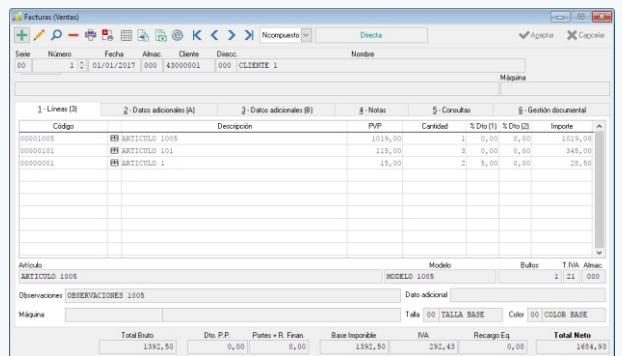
Facturas (Ventas)

Ncompuesto Directa Aceptar Cancelar

Serie Número Fecha Almac. Cliente Direcc. Nombre
00 1 01/01/2017 000 43000001 000 CLIENTE 1

Máquina

1 - Líneas (3) 2 - Datos adicionales (A) 3 - Datos adicionales (B) 4 - Notas 5 - Consultas 6 - Gestión documental

| Código | Descripción | PVP | Cantidad | % Dto (1) | % Dto (2) | Importe |
|---|---|---|---|---|---|---|
| 00001005 | ARTICULO 1005 | 1019,00 | 1 | 0,00 | 0,00 | 1019,00 |
| 00000101 | ARTICULO 101 | 115,00 | 3 | 0,00 | 0,00 | 345,00 |
| 00000001 | ARTICULO 1 | 15,00 | 2 | 5,00 | 0,00 | 28,50 |

Artículo Modelo Bultos T.IVA Almac.
ARTICULO 1005 MODELO 1005 1 21 000

Observaciones OBSERVACIONES 1005 Dato adicional

Máquina Talla 00 TALLA BASE Color 00 COLOR BASE

| Total Bruto | Dto. P.P. | Portes + R. Finan. | Base Imponible | IVA | Recargo Eq. | Total Neto |
|---|---|---|---|---|---|---|
| 1392,50 | 0,00 | 0,00 | 1392,50 | 292,43 | 0,00 | 1684,93 |